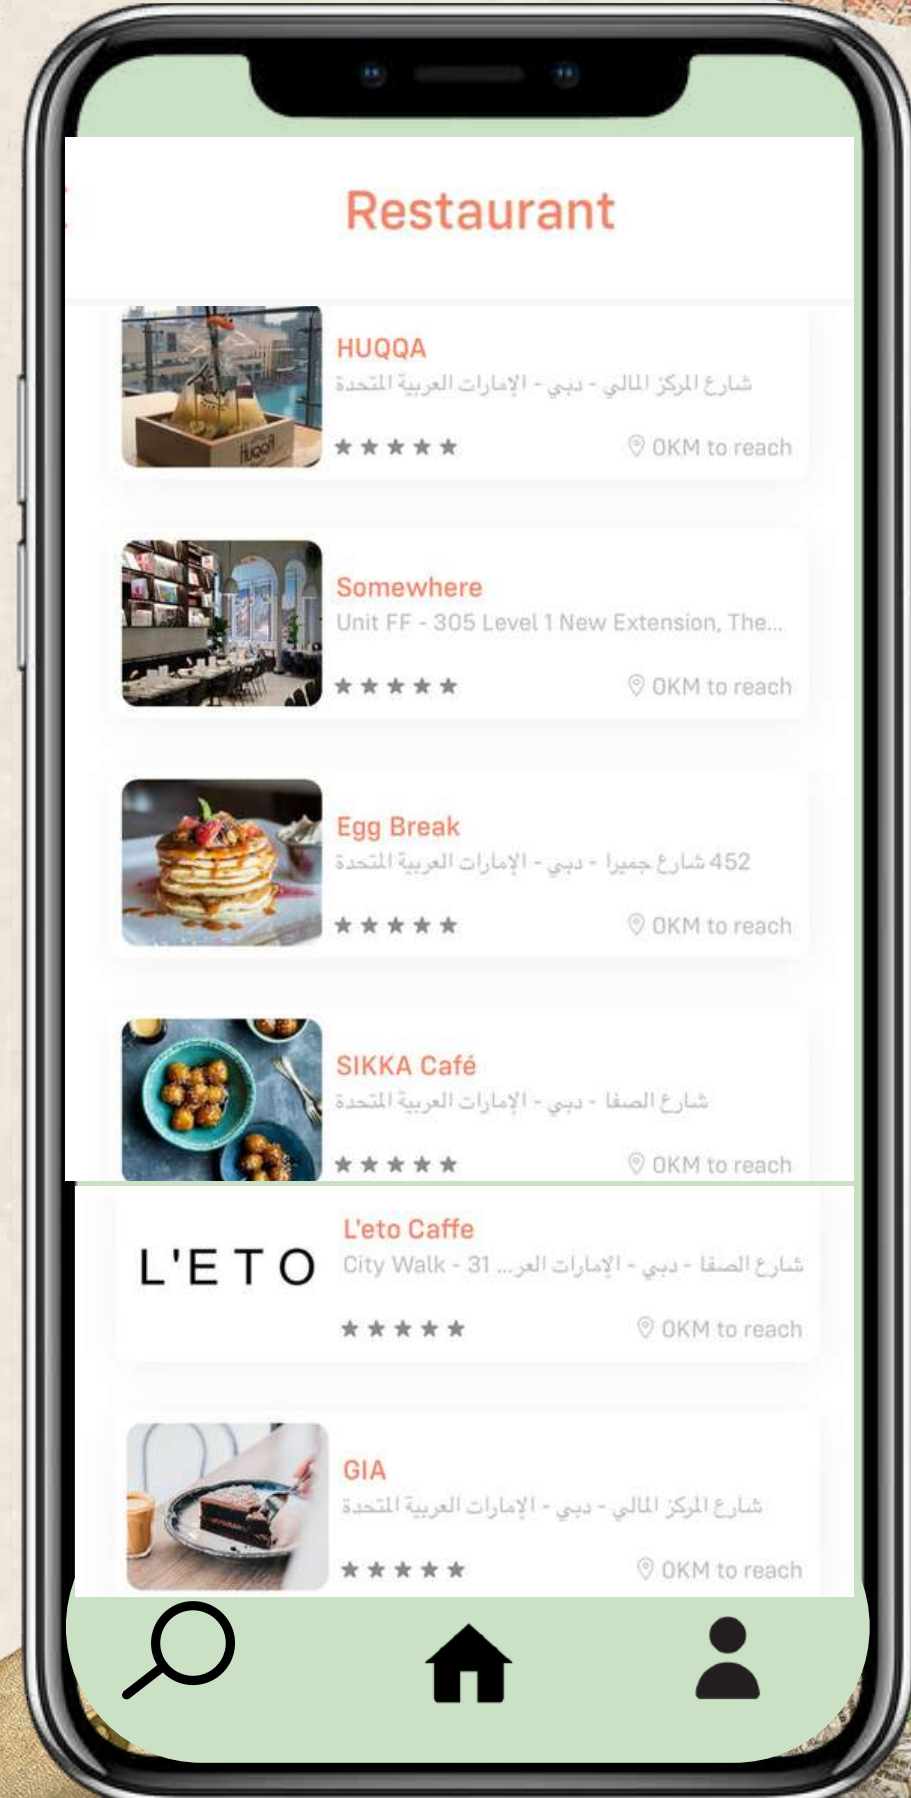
Restaurant

HUQQA
شارع المركز المالي - دبي - الإمارات العربية المتحدة
0KM to reach

Somewhere
Unit FF - 305 Level 1 New Extension, The...
0KM to reach

Egg Break
452 شارع جميرا - دبي - الإمارات العربية المتحدة
0KM to reach

SIKKA Café
شارع الصفا - دبي - الإمارات العربية المتحدة
0KM to reach

L'ETO
L'eto Caffe
City Walk - 31 شارع الصفا - دبي - الإمارات العر...
0KM to reach

GIA
شارع المركز المالي - دبي - الإمارات العربية المتحدة
0KM to reach